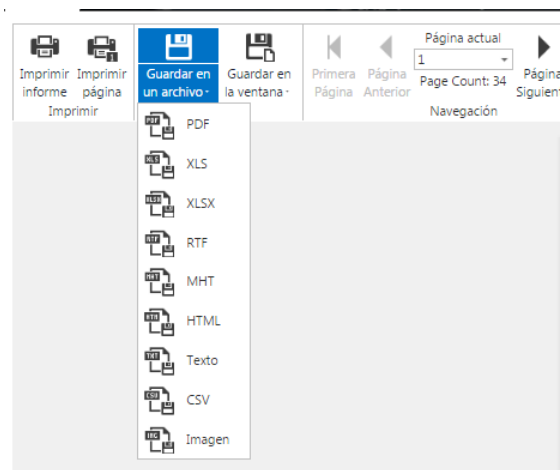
Imprimir informe Imprimir página
Imprimir

Guardar en un archivo ·

Guardar en la ventana ·

Primera Página Página Anterior

Página actual
1
Page Count: 34

Página Siguiente

Navegación

PDF
PDF
XLS
XLS
XLSX
XLSX
RTF
RTF
MHT
MHT
HTML
HTML
TXT
Texto
CSV
CSV
IMG
Imagen